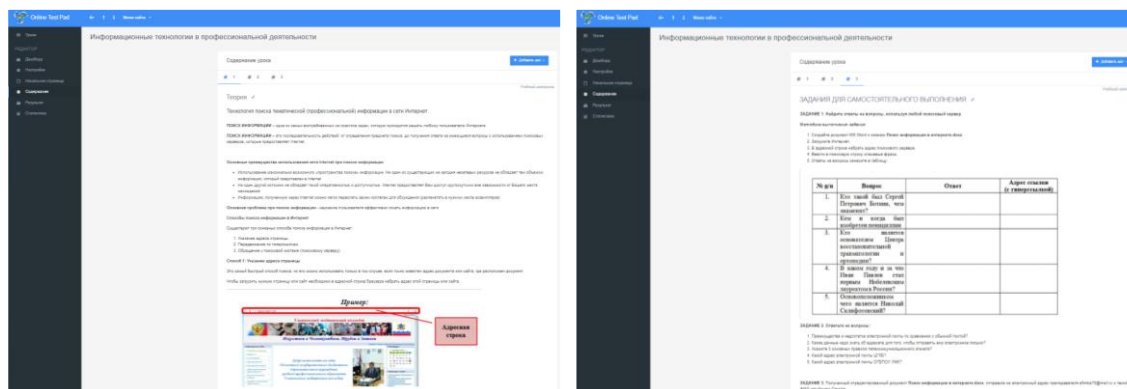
Online Test Pad

Информационные технологии в профессиональной деятельности

Содержание урока

+ Добавить лист

Теория

Технология поиска тематической (профессиональной) информации в сети Интернет

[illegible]

Пример:

Адресная строка

Online Test Pad

Информационные технологии в профессиональной деятельности

Содержание урока

+ Добавить лист

ЗАДАНИЯ ДЛЯ САМОСТОЯТЕЛЬНОГО ВЫПОЛНЕНИЯ

| № п/п | Вопрос | Ответ | Адрес ссылки (с гиперссылкой) |
|---|---|---|---|
| 1. | Кто такой был Сергей Петрович Боткин, чем знаменит? | | |
| 2. | Кто и когда был изобретен пенициллин | | |
| 3. | Кто является основателем Центра восстановительной травматологии и ортопедии? | | |
| 4. | В каком году и за что Иван Павлов стал первым Нобелевским лауреатом России? | | |
| 5. | Основоположником чего является Николай Склифосовский? | | |

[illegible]